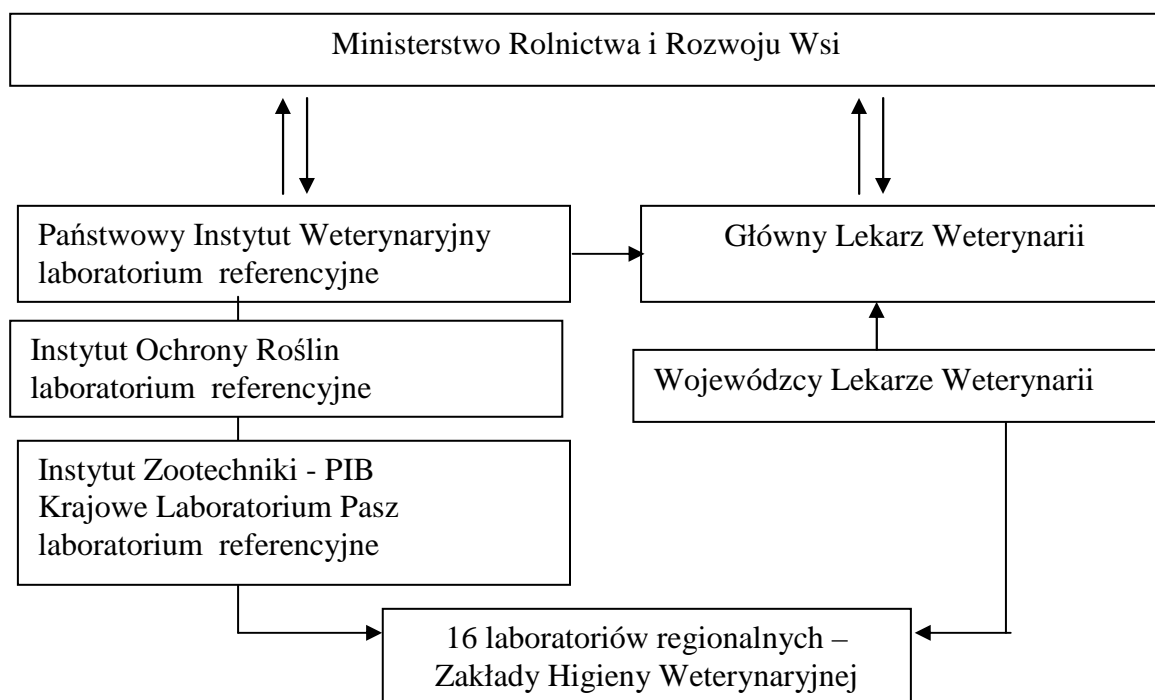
Ministerstwo Rolnictwa i Rozwoju Wsi

Państwowy Instytut Weterynaryjny
laboratorium referencyjne

Główny Lekarz Weterynarii

Instytut Ochrony Roślin
laboratorium referencyjne

Wojewódzcy Lekarze Weterynarii

Instytut Zootechniki - PIB
Krajowe Laboratorium Pasz
laboratorium referencyjne

16 laboratoriów regionalnych –
Zakłady Higieny Weterynaryjnej